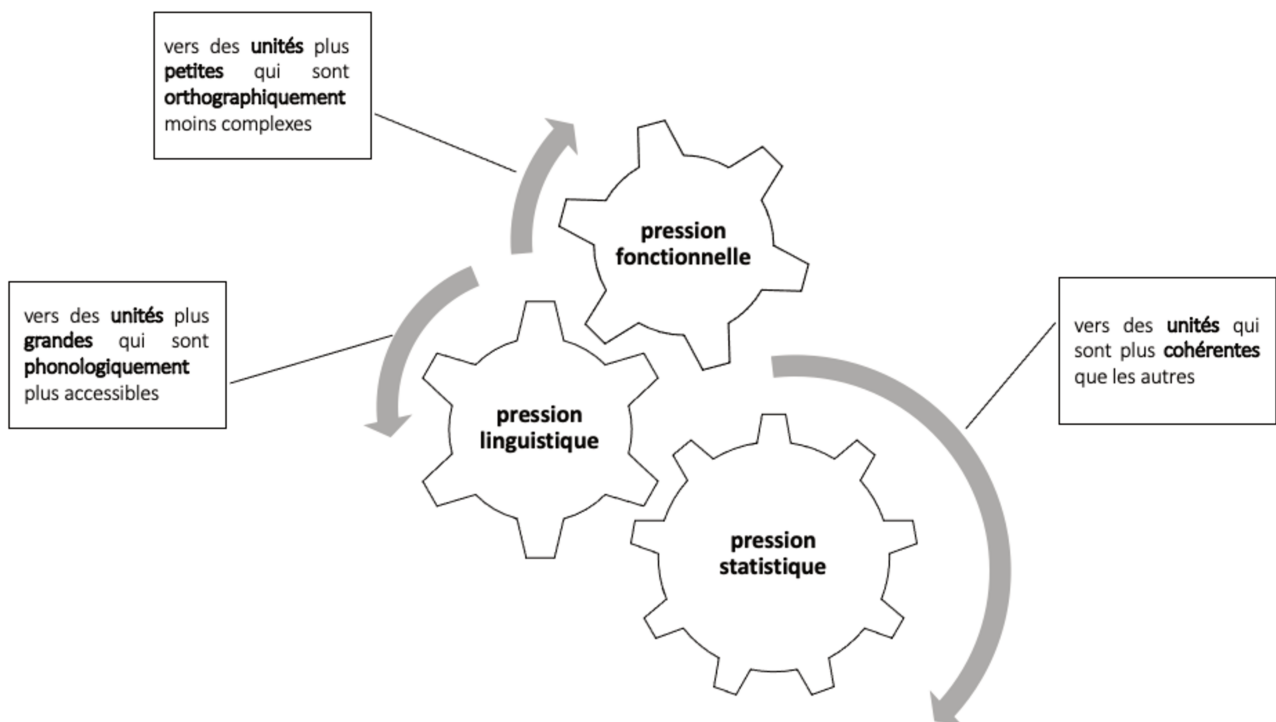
vers des **unités** plus **petites** qui sont **orthographiquement** moins complexes

pression fonctionnelle

vers des **unités** plus **grandes** qui sont **phonologiquement** plus accessibles

pression linguistique

vers des **unités** qui sont plus **cohérentes** que les autres

pression statistique